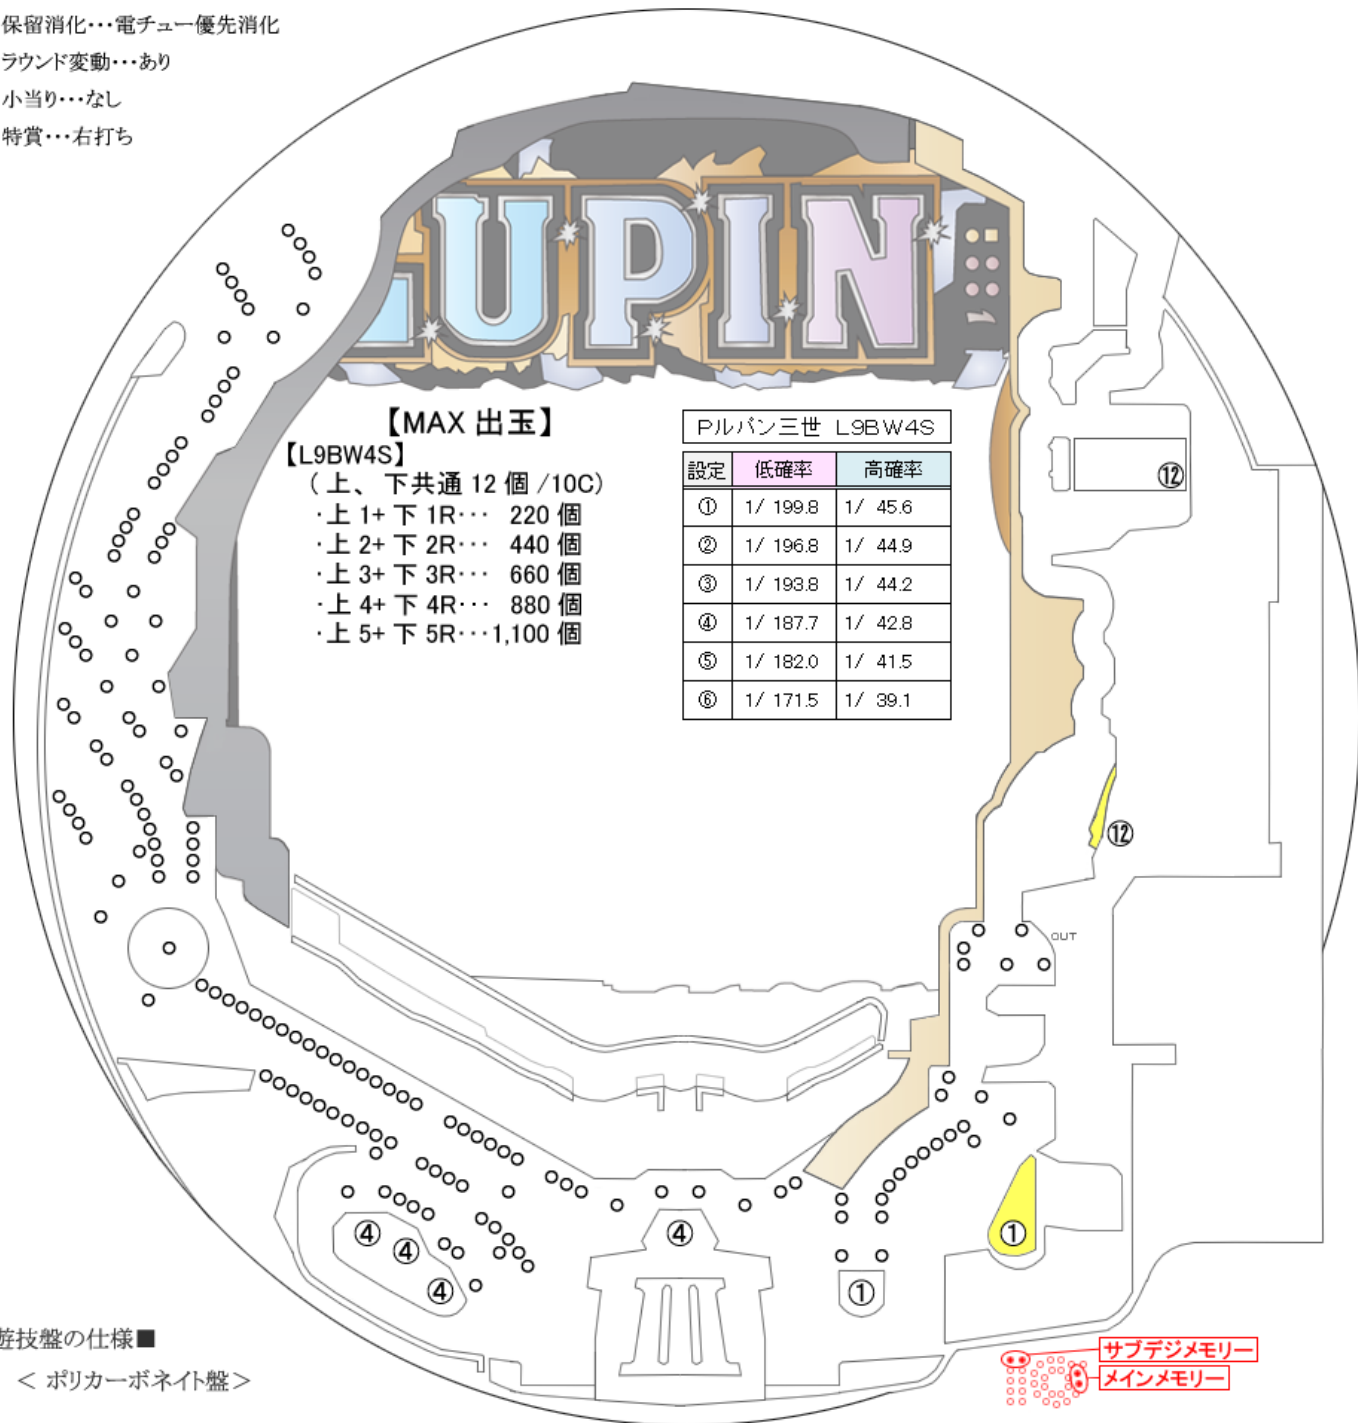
保留消化・・・電チュー優先消化
ラウンド変動・・・あり
小当り・・・なし
特賞・・・右打ち

LUPIN

【MAX 出玉】
【L9BW4S】
（上、下共通 12 個 /10C）
・上 1+ 下 1R・・・ 220 個
・上 2+ 下 2R・・・ 440 個
・上 3+ 下 3R・・・ 660 個
・上 4+ 下 4R・・・ 880 個
・上 5+ 下 5R・・・1,100 個

Pルパン三世 L9BW4S

| 設定 | 低確率 | 高確率 |
|---|---|---|
| ① | 1/ 199.8 | 1/ 45.6 |
| ② | 1/ 196.8 | 1/ 44.9 |
| ③ | 1/ 193.8 | 1/ 44.2 |
| ④ | 1/ 187.7 | 1/ 42.8 |
| ⑤ | 1/ 182.0 | 1/ 41.5 |
| ⑥ | 1/ 171.5 | 1/ 39.1 |

⑫
⑫
OUT
①
④
④
④
④
①

遊技盤の仕様■
＜ ポリカーボネイト盤＞

サブデジメモリー
メインメモリー